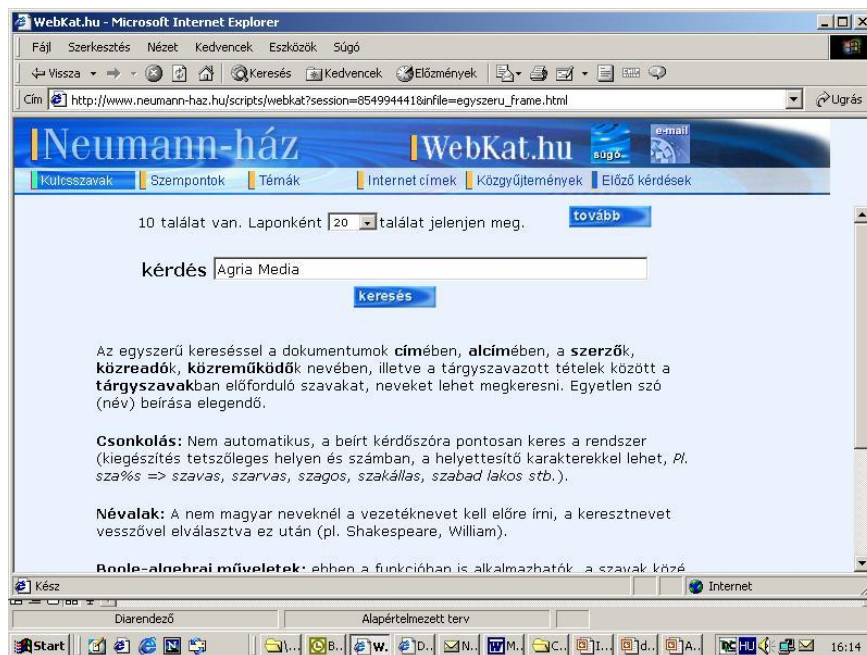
WebKat.hu - Microsoft Internet Explorer

Fájl Szerkesztés Nézet Kedvencek Eszközök Súgó

Vissza Keresés Kedvencek Előzmények

Cím http://www.neumann-haz.hu/scripts/webkat?session=854994441&infile=egyszeru_frame.html Ugrás

Neumann-ház WebKat.hu súgó e-mail

Kulcsszavak Szempontok Témák Internet címek Közgyűjtemények Előző kérdések

10 találat van. Laponként 20 találat jelenjen meg. tovább

kérdés Agria Media

keresés

Az egyszerű kereséssel a dokumentumok címében, alcímében, a szerzők, közreadók, közreműködők nevében, illetve a tárgyszavazott tételek között a tárgyszavakban előforduló szavakat, neveket lehet megkeresni. Egyetlen szó (név) beírása elegendő.

Csonkolás: Nem automatikus, a beírt kérdőszóra pontosan keres a rendszer (kiegészítés tetszőleges helyen és számban, a helyettesítő karakterekkel lehet, Pl. sza%s => szavas, szarvas, szagos, szakállas, szabad lakos stb.).

Névalak: A nem magyar neveknél a vezetéknevet kell előre írni, a keresztnevet vesszővel elválasztva ez után (pl. Shakespeare, William).

Boole-algebrai műveletek: ebben a funkcióban is alkalmazhatók, a szavak közé

Kész Internet

Diarendező Alapértelmezett terv

Start W... B... W... D... N... M... C... I... d... A... HU 16:14